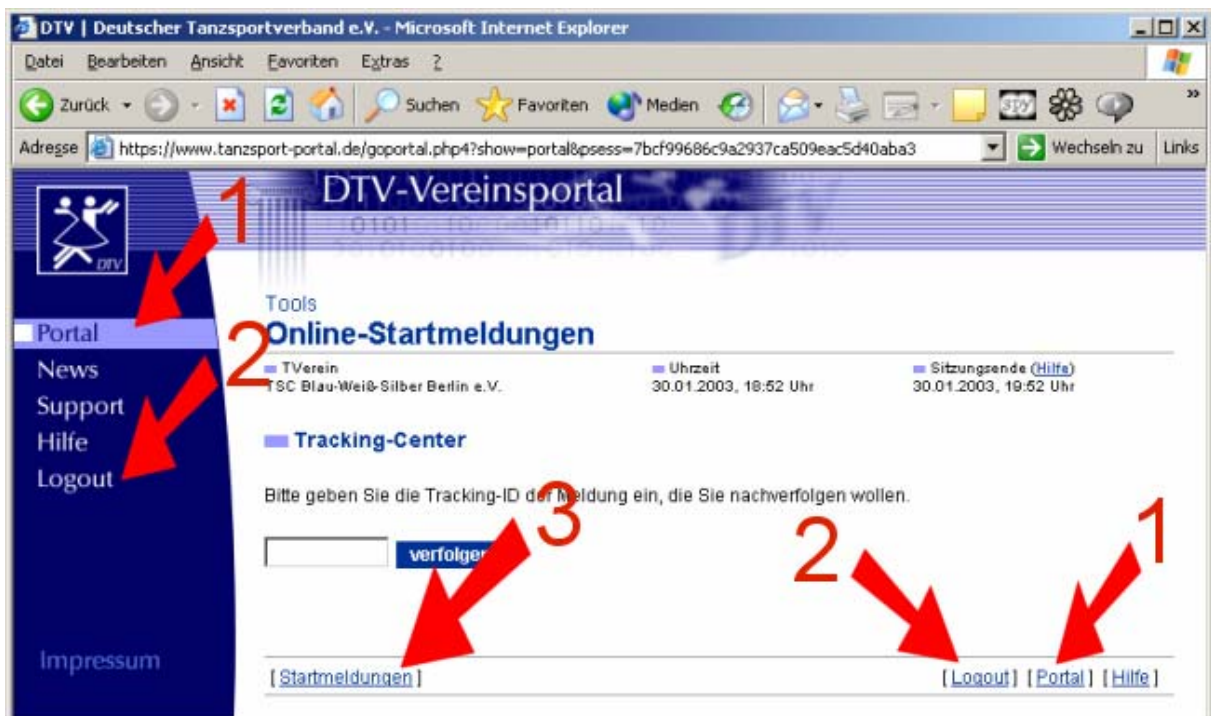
DTV | Deutscher Tanzsportverband e.V. - Microsoft Internet Explorer

Datei Bearbeiten Ansicht Favoriten Extras ?

Zurück Suchen Favoriten Medien

Adresse https://www.tanzsport-portal.de/goportal.php4?show=portal&psess=7bcf99686c9a2937ca509eac5d40aba3 Wechseln zu Links

DTV-Vereinsportal

1

Portal
News
Support
Hilfe
Logout

2

Impressum

Tools
Online-Startmeldungen

TVerein
TSC Blau-Weiß-Silber Berlin e.V.

Uhrzeit
30.01.2003, 18:52 Uhr

Sitzungsende (Hilfe)
30.01.2003, 19:52 Uhr

Tracking-Center

Bitte geben Sie die Tracking-ID der Meldung ein, die Sie nachverfolgen wollen.

verfolgen

3

2

1

[Startmeldungen]

[Logout] [Portal] [Hilfe]